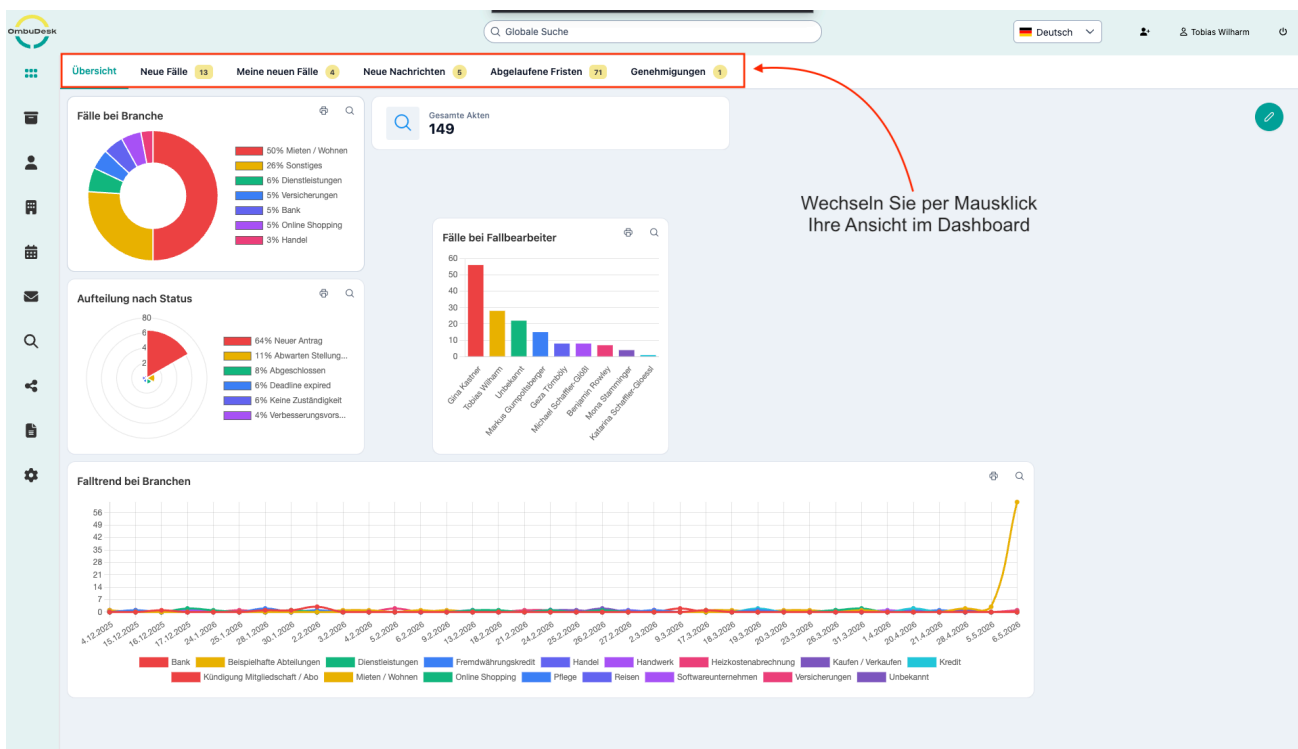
OmbuDesk

Globale Suche

Deutsch

Tobias Wilharm

Übersicht Neue Fälle 13 Meine neuen Fälle 4 Neue Nachrichten 5 Abgelaufene Fristen 71 Genehmigungen 1

Fälle bei Branche

50% Mieten / Wohnen
26% Sonstiges
6% Dienstleistungen
5% Versicherungen
5% Bank
5% Online Shopping
3% Handel

Gesamte Akten
149

Wechseln Sie per Mausklick Ihre Ansicht im Dashboard

Fälle bei Fallbearbeiter

60
50
40
30
20
10
0

Gina Kastner
Tobias Wilharm
Unbekannt
Markus Gumpoltsberger
Geza Tömböly
Michael Schaffer-Glößl
Benjamin Rowley
Mona Stamminger
Katarina Schaffer-Gloessl

Aufteilung nach Status

80
6
4
2

64% Neuer Antrag
11% Abwarten Stellung...
8% Abgeschlossen
6% Deadline expired
6% Keine Zuständigkeit
4% Verbesserungsvors...

Falltrend bei Branchen

56
49
42
35
28
21
14
7
0

4.12.2025 15.12.2025 16.12.2025 17.12.2025 24.1.2026 25.1.2026 28.1.2026 30.1.2026 2.2.2026 3.2.2026 4.2.2026 5.2.2026 6.2.2026 9.2.2026 13.2.2026 18.2.2026 21.2.2026 24.2.2026 25.2.2026 26.2.2026 27.2.2026 2.3.2026 9.3.2026 17.3.2026 18.3.2026 19.3.2026 20.3.2026 23.3.2026 26.3.2026 31.3.2026 1.4.2026 20.4.2026 21.4.2026 28.4.2026 5.5.2026 6.5.2026

Bank Beispielhafte Abteilungen Dienstleistungen Fremdwährungskredit Handel Handwerk Heizkostenabrechnung Kaufen / Verkaufen Kredit Kündigung Mitgliedschaft / Abo Mieten / Wohnen Online Shopping Pflege Reisen Softwareunternehmen Versicherungen Unbekannt